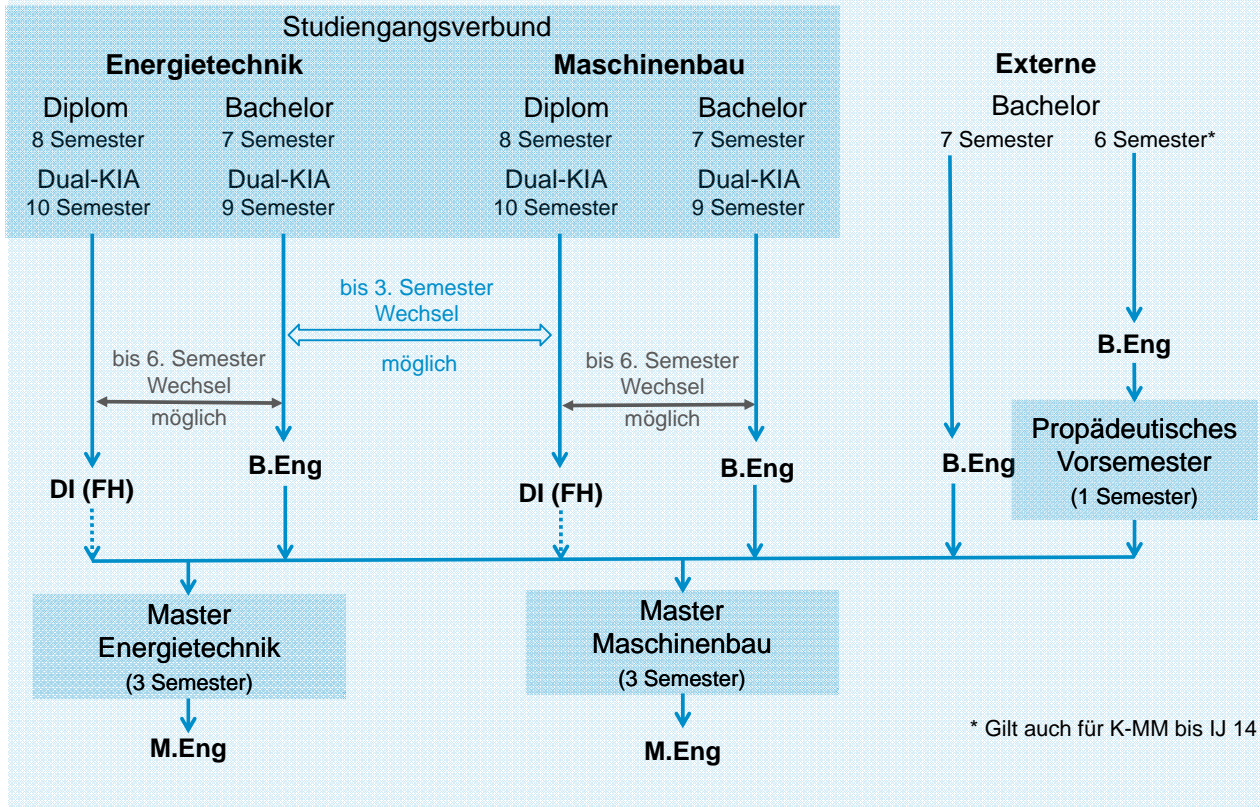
Studiengangsverbund

Energietechnik

Diplom
8 Semester

Bachelor
7 Semester

Dual-KIA
10 Semester

Dual-KIA
9 Semester

Maschinenbau

Diplom
8 Semester

Bachelor
7 Semester

Dual-KIA
10 Semester

Dual-KIA
9 Semester

Externe

Bachelor

7 Semester

6 Semester*

bis 3. Semester Wechsel möglich

bis 6. Semester Wechsel möglich

bis 6. Semester Wechsel möglich

B.Eng

Propädeutisches Vorsemester (1 Semester)

DI (FH)

B.Eng

DI (FH)

B.Eng

B.Eng

Master Energietechnik (3 Semester)

Master Maschinenbau (3 Semester)

M.Eng

M.Eng

* Gilt auch für K-MM bis IJ 14